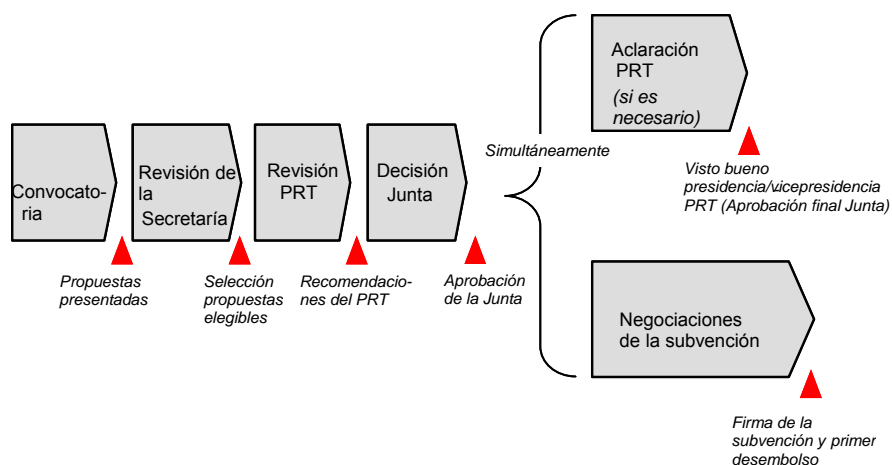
Convocatoria

Revisión de la Secretaría

Revisión PRT

Decisión Junta

Propuestas presentadas

Selección propuestas elegibles

Recomendaciones del PRT

Aprobación de la Junta

Simultáneamente

Aclaración PRT (si es necesario)

Visto bueno presidencia/vicepresidencia PRT (Aprobación final Junta)

Negociaciones de la subvención

Firma de la subvención y primer desembolso